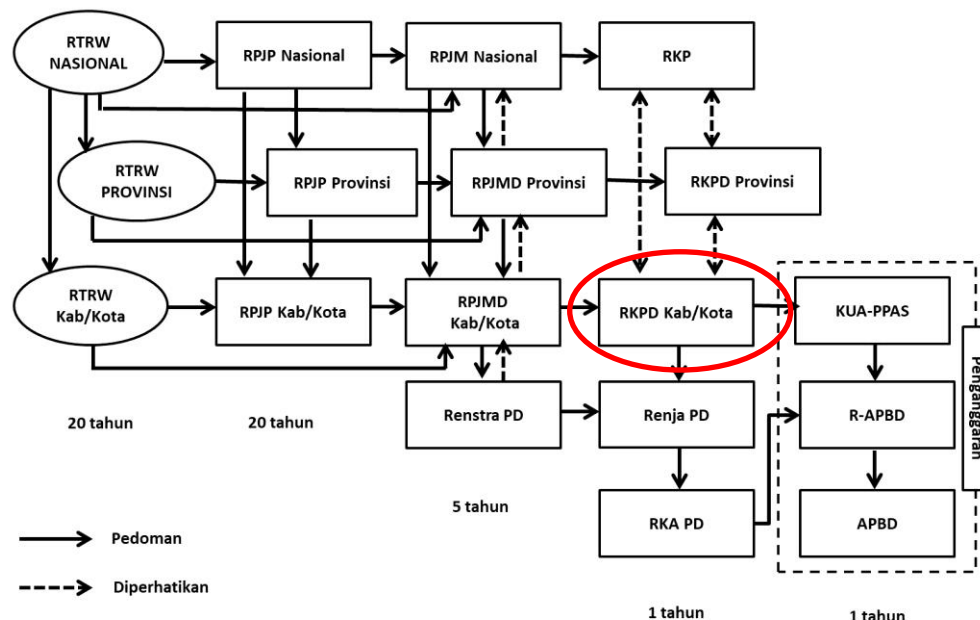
RTRW NASIONAL

RPJP Nasional

RPJM Nasional

RKP

RTRW PROVINSI

RPJP Provinsi

RPJMD Provinsi

RKPD Provinsi

RTRW Kab/Kota

RPJP Kab/Kota

RPJMD Kab/Kota

RKPD Kab/Kota

KUA-PPAS

Penganggaran

Renstra PD

Renja PD

R-APBD

RKA PD

APBD

20 tahun

20 tahun

5 tahun

1 tahun

1 tahun

Pedoman

Diperhatikan